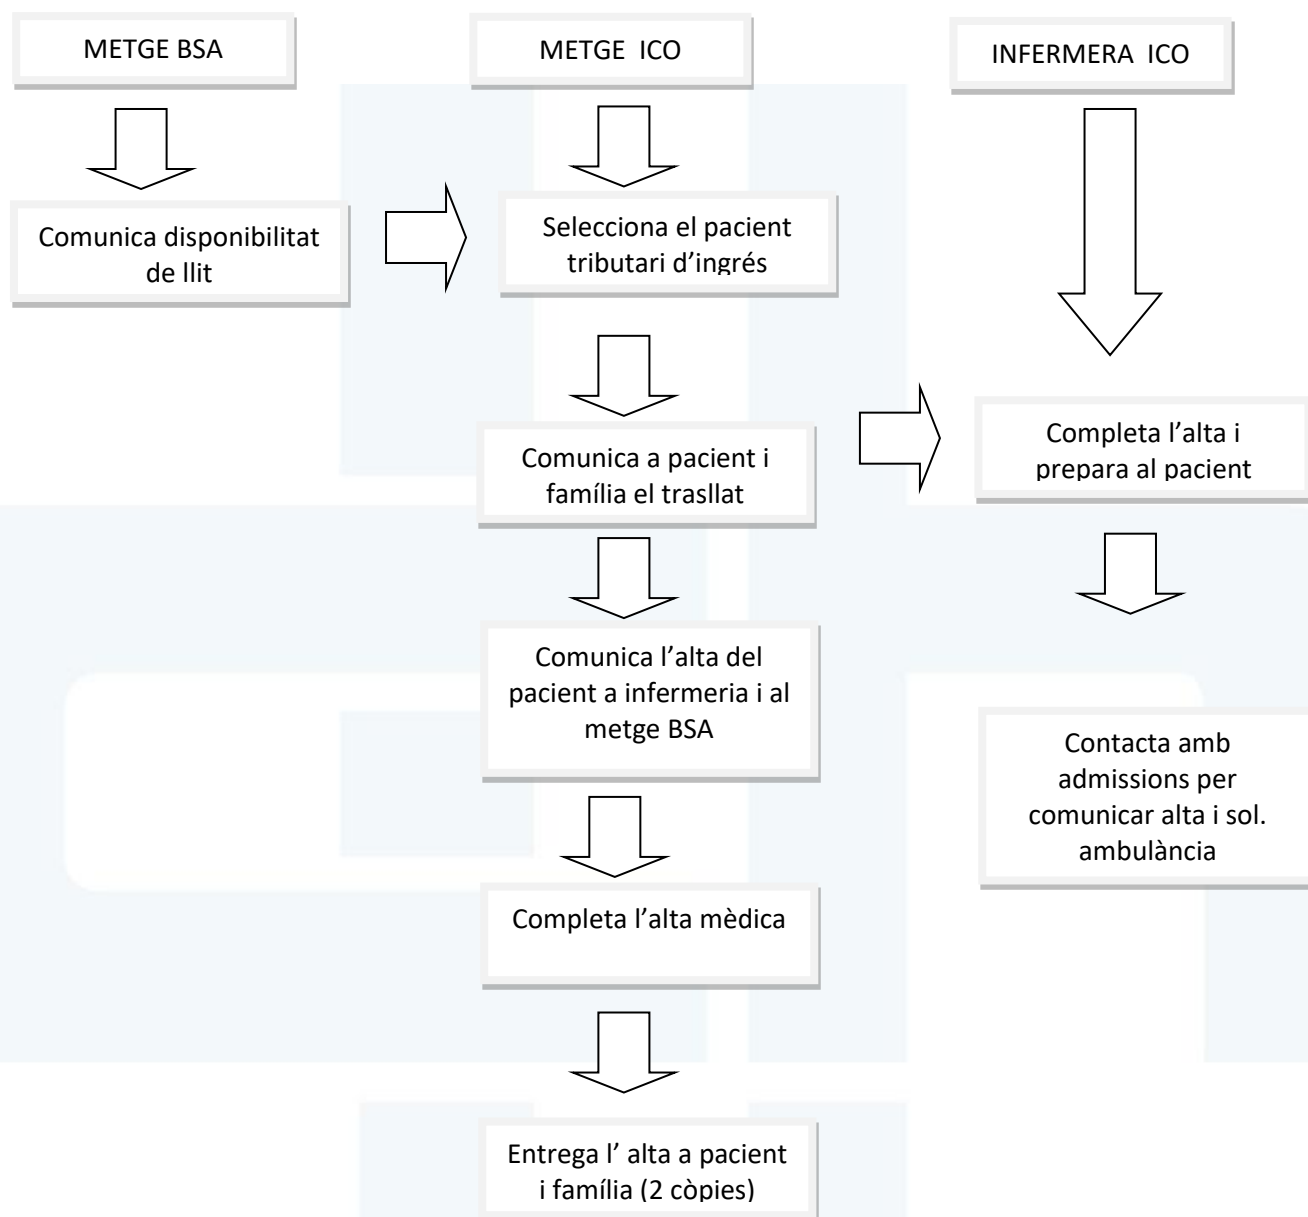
METGE BSA

METGE ICO

INFERMERA ICO

Comunica disponibilitat de llit

Selecciona el pacient tributari d'ingrés

Comunica a pacient i família el trasllat

Completa l'alta i prepara al pacient

Comunica l'alta del pacient a infermeria i al metge BSA

Contacta amb admissions per comunicar alta i sol. ambulància

Completa l'alta mèdica

Entrega l' alta a pacient i família (2 còpies)